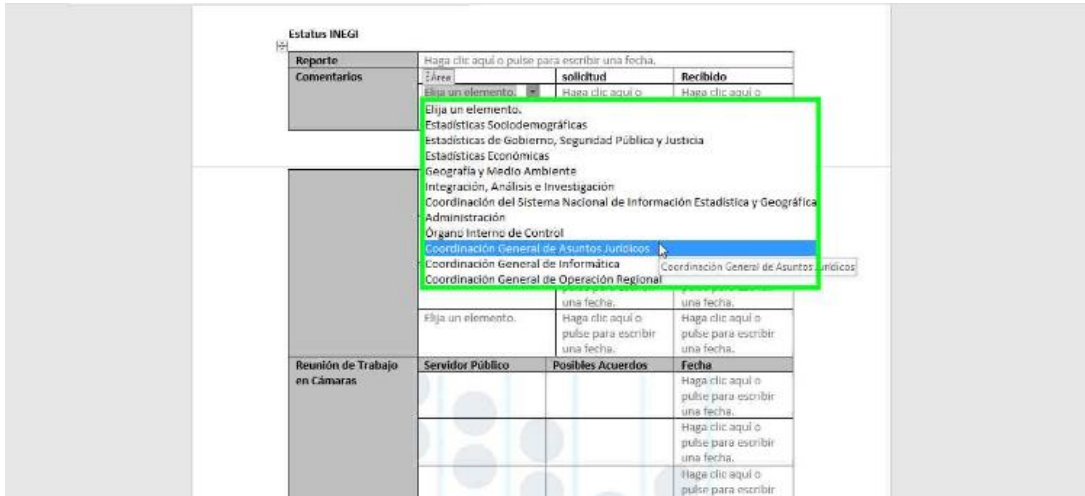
Estatus INEGI

| Reporte | Haga clic aquí o pulse para escribir una fecha. | | |
|---|---|---|---|
| Comentarios | Área | solicitud | Recibido |
| | Elija un elemento. | Haga clic aquí o | Haga clic aquí o |

Elija un elemento.
Estadísticas Sociodemográficas
Estadísticas de Gobierno, Seguridad Pública y Justicia
Estadísticas Económicas
Geografía y Medio Ambiente
Integración, Análisis e Investigación
Coordinación del Sistema Nacional de Información Estadística y Geográfica
Administración
Órgano Interno de Control
Coordinación General de Asuntos Jurídicos
Coordinación General de Informática
Coordinación General de Operación Regional

Coordinación General de Asuntos Jurídicos

| | | una fecha. | una fecha. |
|---|---|---|---|
| | Elija un elemento. | Haga clic aquí o pulse para escribir una fecha. | Haga clic aquí o pulse para escribir una fecha. |
| Reunión de Trabajo en Cámaras | Servidor Público | Posibles Acuerdos | Fecha |
| | | | Haga clic aquí o pulse para escribir una fecha. |
| | | | Haga clic aquí o pulse para escribir una fecha. |
| | | | Haga clic aquí o pulse para escribir |